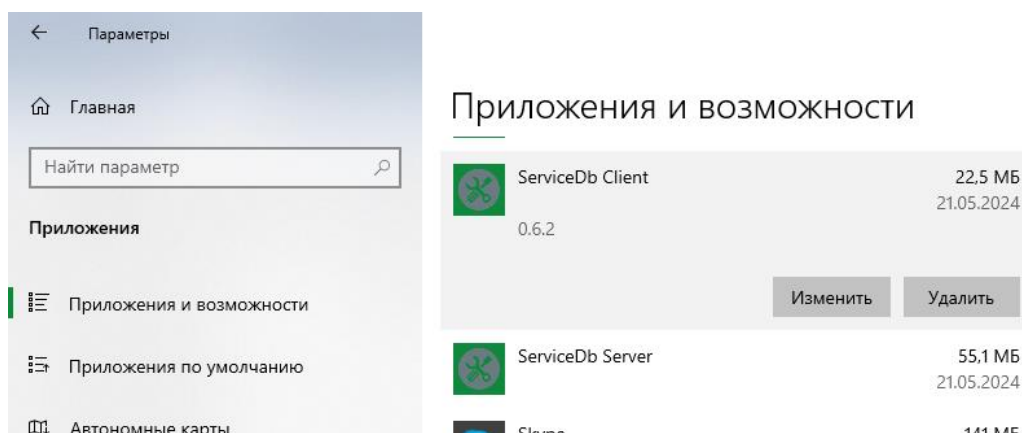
Параметры

Главная

Найти параметр

Приложения

Приложения и возможности

Приложения по умолчанию

Автономные карты

Приложения и возможности

ServiceDb Client
0.6.2
22,5 МБ
21.05.2024

Изменить
Удалить

ServiceDb Server
55,1 МБ
21.05.2024

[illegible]
141 МБ